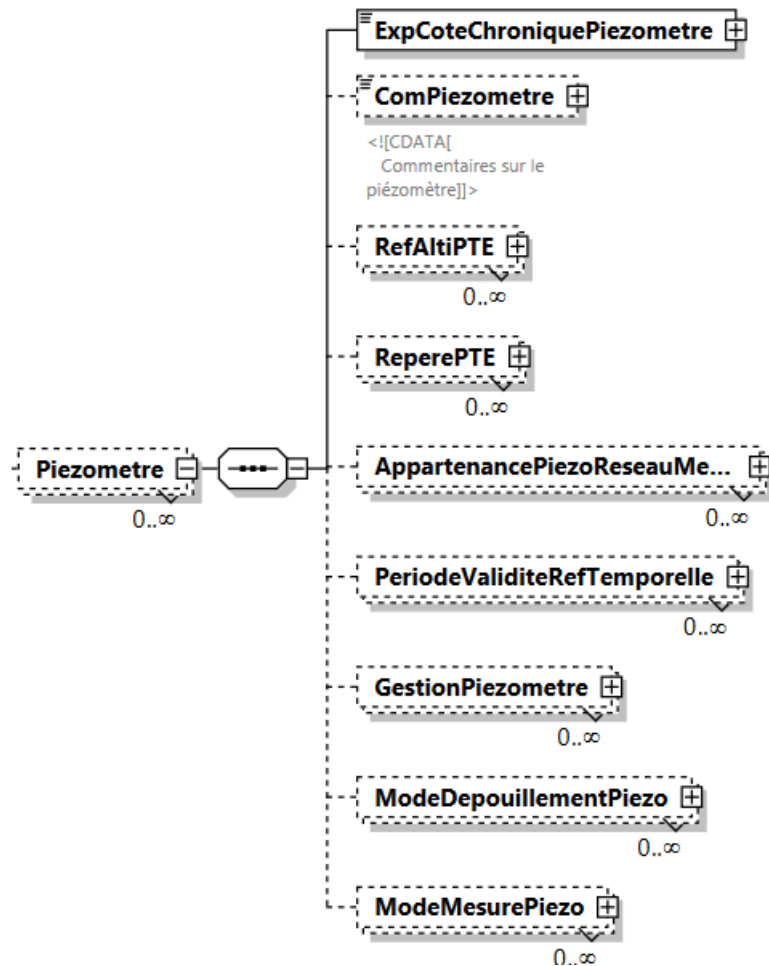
ExpCoteChroniquePiezometre

ComPiezometre

<![CDATA[ Commentaires sur le piézomètre]]>

RefAltiPTE
0..∞

ReperePTE
0..∞

Piezometre
0..∞

AppartenancePiezoReseauMe...
0..∞

PeriodeValiditeRefTemporelle
0..∞

GestionPiezometre
0..∞

ModeDepouillementPiezo
0..∞

ModeMesurePiezo
0..∞